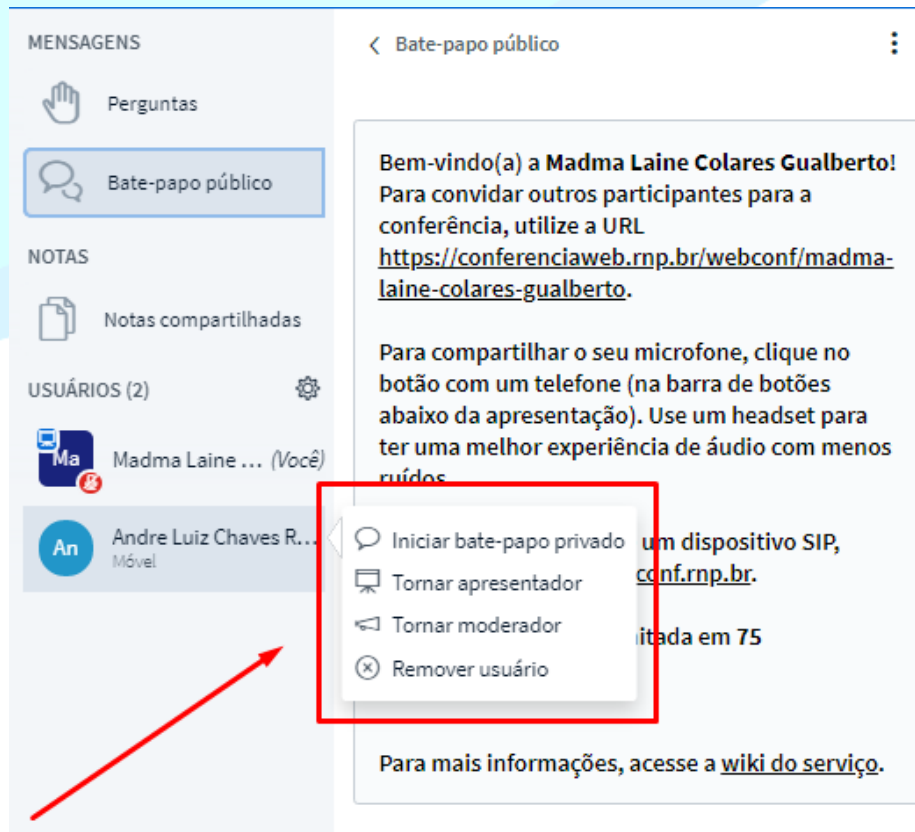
MENSAGENS

Perguntas

Bate-papo público

NOTAS

Notas compartilhadas

USUÁRIOS (2)

Ma

Madma Laine ... (Você)

An

Andre Luiz Chaves R...

Móvel

Bate-papo público

Bem-vindo(a) a **Madma Laine Colares Gualberto**! Para convidar outros participantes para a conferência, utilize a URL https://conferenciaweb.rnp.br/webconf/madma-laine-colares-gualberto.

Para compartilhar o seu microfone, clique no botão com um telefone (na barra de botões abaixo da apresentação). Use um headset para ter uma melhor experiência de áudio com menos ruídos.

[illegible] um dispositivo SIP, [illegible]conf.rnp.br.

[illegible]itada em 75

Iniciar bate-papo privado

Tornar apresentador

Tornar moderador

Remover usuário

Para mais informações, acesse a wiki do serviço.